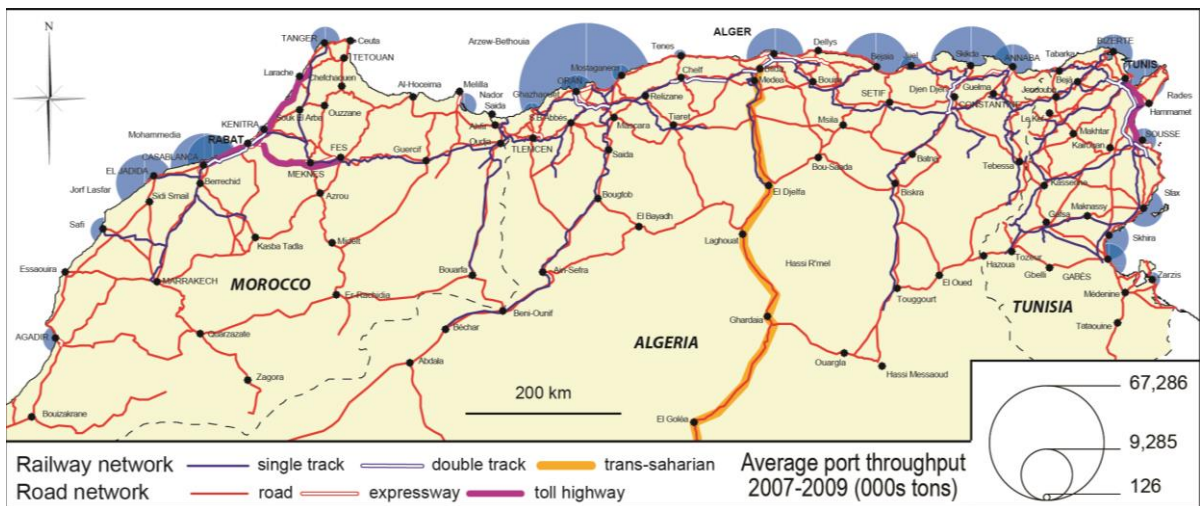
N

TANGER Ceuta TETOUAN Larache Chefchaouen Al-Hoceima Melilla Nador Arzew-Bethouia ORAN Mostaganem Tenes ALGER Dellys Bejaia Jijel Skikda ANNABA Tabarka BIZERTE TUNIS Rades Hammamet KENITRA RABAT Souk El Arbaa Ouzzane Mohammedia CASABLANCA EL JADIDA FES MEKNES Guercif Oujda Saida Akid Ghazhaouet Sidi Bel Abbes TLEMCEN Relizane Mascara Chelif Tiaret Medea Blida Bouira SETIF Djen Djen Guelma CONSTANTINE Jendouba Beja Le Kef Makhtar Kairouan SOUSSE Jorf Lasfar Berrechid Sidi Smail Azrou Saida Msila Bou-Saada Batna Tebessa Kasserine Sfax Safi Kasba Tadla Midelt Bougtob El Bayadh El Djelfa Biskra Gafsa Maknassy Skhira Essaouira MARRAKECH MOROCCO Bouarfa Ain-Sefra Laghouat Hassi R'mel Tozeur Hazoua Gbelli GABES Zarzis Er-Rachidia El Oued TUNISIA Medenine AGADIR Ouarzazate Beni-Ounif Bechar Ghardaia Touggourt Tataouine ALGERIA Zagora Abdala Ouargla Hassi Messaoud 200 km Bouizakrane El Golea

Railway network single track double track trans-saharian
Road network road expressway toll highway

Average port throughput 2007-2009 (000s tons)

67,286
9,285
126